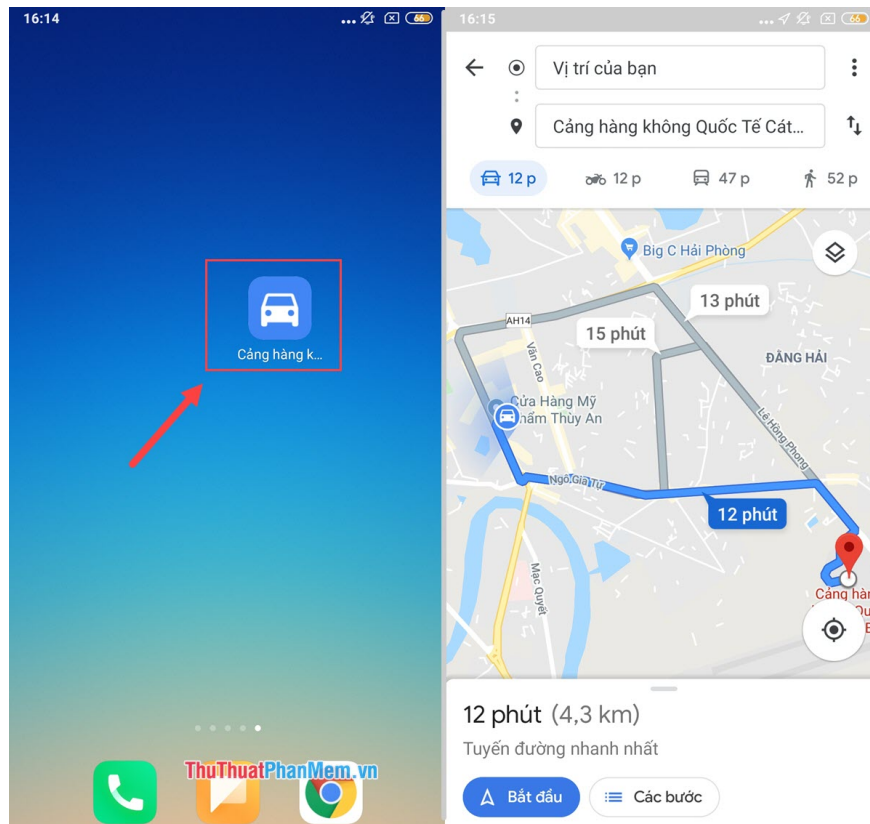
16:14

Cảng hàng k...

ThuThuatPhanMem.vn

16:15

Vị trí của bạn

Cảng hàng không Quốc Tế Cát...

12 p
12 p
47 p
52 p

Big C Hải Phòng
13 phút
AH14
15 phút
Văn Cao
ĐẰNG HẢI
Cửa Hàng Mỹ Phẩm Thùy An
Lê Hồng Phong
Ngô Gia Tự
12 phút
Mạc Quyết
Cảng hàn

12 phút (4,3 km)
Tuyến đường nhanh nhất
Bắt đầu
Các bước